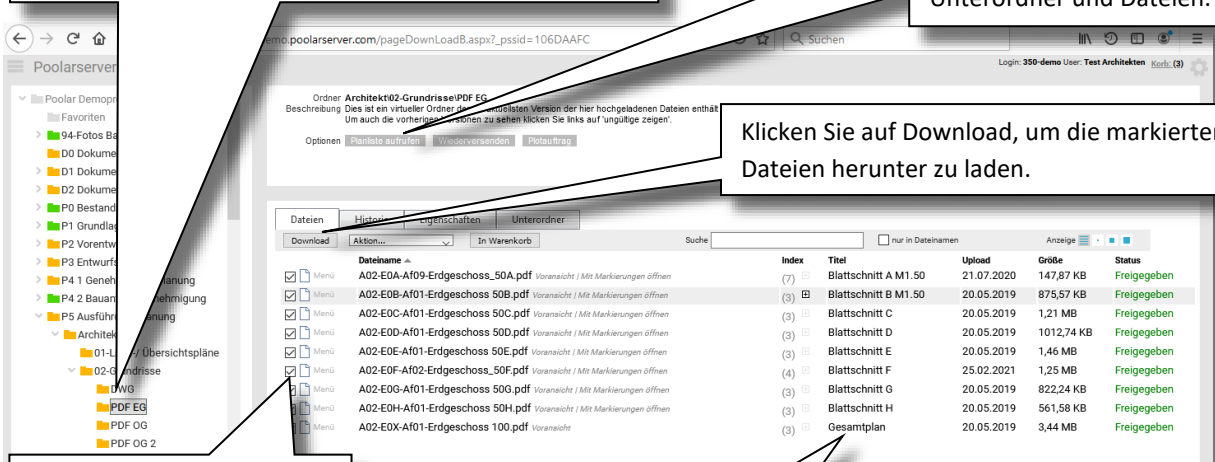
Unterordner und Dateien.

demo.poolarserver.com/pageDownLoadB.aspx?_pssid=106DAAFC

Suchen

Poolarserver

Login: 350-demo User: Test Architekten Korb: (3)

Poolar Demopr
Favoriten
94-Fotos Ba
D0 Dokume
D1 Dokume
D2 Dokume
P0 Bestand
P1 Grundlag
P2 Vorentw
P3 Entwurfs
P4 1 Geneh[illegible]planung
P4 2 Bauan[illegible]nehmigung
P5 Ausführ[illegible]planung
Architek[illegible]
01-L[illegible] Übersichtspläne
02-G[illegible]ndrisse
DWG
PDF EG
PDF OG
PDF OG 2

Ordner Architekt\02-Grundrisse\PDF EG
Beschreibung Dies ist ein virtueller Ordner de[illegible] aktuellsten Version der hier hochgeladenen Dateien enthält. Um auch die vorherigen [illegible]sionen zu sehen klicken Sie links auf 'ungültige zeigen'.

Optionen Planliste aufrufen Wiederversenden Plotauftrag

Klicken Sie auf Download, um die markierten Dateien herunter zu laden.

Dateien Historie Eigenschaften Unterordner

Download Aktion... In Warenkorb Suche nur in Dateinamen Anzeige

| | Dateiname | Index | Titel | Upload | Größe | Status |
|---|---|---|---|---|---|---|
| Menü | A02-E0A-Af09-Erdgeschoss_50A.pdf Voransicht \| Mit Markierungen öffnen | (7) | Blattschnitt A M1.50 | 21.07.2020 | 147,87 KB | Freigegeben |
| Menü | A02-E0B-Af01-Erdgeschoss 50B.pdf Voransicht \| Mit Markierungen öffnen | (3) | Blattschnitt B M1.50 | 20.05.2019 | 875,57 KB | Freigegeben |
| Menü | A02-E0C-Af01-Erdgeschoss 50C.pdf Voransicht \| Mit Markierungen öffnen | (3) | Blattschnitt C | 20.05.2019 | 1,21 MB | Freigegeben |
| Menü | A02-E0D-Af01-Erdgeschoss 50D.pdf Voransicht \| Mit Markierungen öffnen | (3) | Blattschnitt D | 20.05.2019 | 1012,74 KB | Freigegeben |
| Menü | A02-E0E-Af01-Erdgeschoss 50E.pdf Voransicht \| Mit Markierungen öffnen | (3) | Blattschnitt E | 20.05.2019 | 1,46 MB | Freigegeben |
| Menü | A02-E0F-Af02-Erdgeschoss_50F.pdf Voransicht \| Mit Markierungen öffnen | (4) | Blattschnitt F | 25.02.2021 | 1,25 MB | Freigegeben |
| Menü | A02-E0G-Af01-Erdgeschoss 50G.pdf Voransicht \| Mit Markierungen öffnen | (3) | Blattschnitt G | 20.05.2019 | 822,24 KB | Freigegeben |
| Menü | A02-E0H-Af01-Erdgeschoss 50H.pdf Voransicht \| Mit Markierungen öffnen | (3) | Blattschnitt H | 20.05.2019 | 561,58 KB | Freigegeben |
| Menü | A02-E0X-Af01-Erdgeschoss 100.pdf Voransicht | (3) | Gesamtplan | 20.05.2019 | 3,44 MB | Freigegeben |